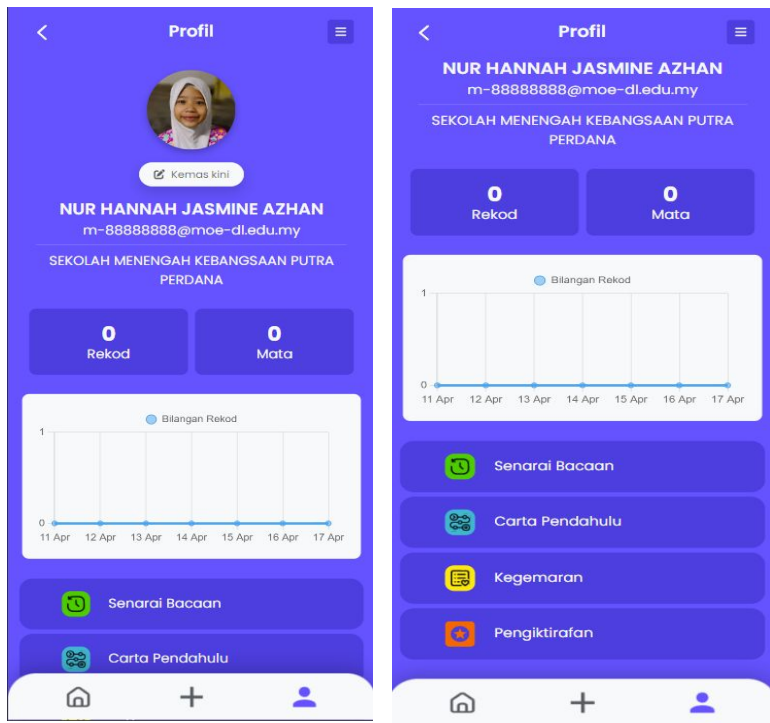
Profil

Kemas kini

NUR HANNAH JASMINE AZHAN
m-88888888@moe-dl.edu.my

SEKOLAH MENENGAH KEBANGSAAN PUTRA PERDANA

| 0 Rekod | 0 Mata |
|---|---|

Bilangan Rekod
1
0
11 Apr 12 Apr 13 Apr 14 Apr 15 Apr 16 Apr 17 Apr

Senarai Bacaan

Carta Pendahulu

Profil

NUR HANNAH JASMINE AZHAN
m-88888888@moe-dl.edu.my

SEKOLAH MENENGAH KEBANGSAAN PUTRA PERDANA

| 0 Rekod | 0 Mata |
|---|---|

Bilangan Rekod
1
0
11 Apr 12 Apr 13 Apr 14 Apr 15 Apr 16 Apr 17 Apr

Senarai Bacaan

Carta Pendahulu

Kegemaran

Pengiktirafan